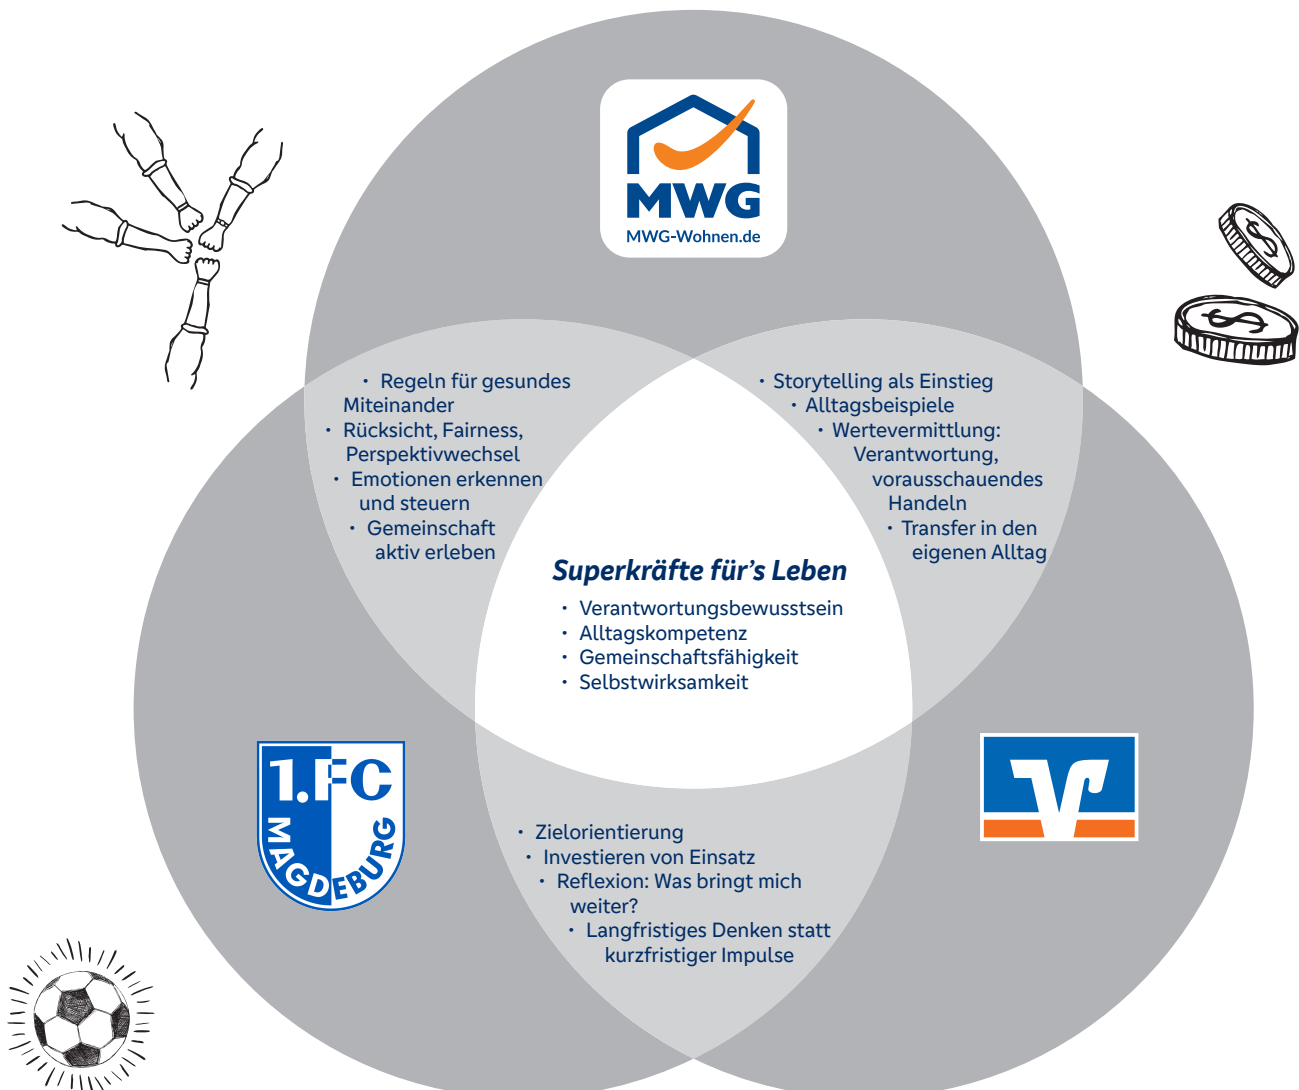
MWG
MWG-Wohnen.de

• Regeln für gesundes Miteinander
• Rücksicht, Fairness, Perspektivwechsel
• Emotionen erkennen und steuern
• Gemeinschaft aktiv erleben

• Storytelling als Einstieg
• Alltagsbeispiele
• Wertevermittlung: Verantwortung, vorausschauendes Handeln
• Transfer in den eigenen Alltag

Superkräfte für's Leben
• Verantwortungsbewusstsein
• Alltagskompetenz
• Gemeinschaftsfähigkeit
• Selbstwirksamkeit

1.FC MAGDEBURG

• Zielorientierung
• Investieren von Einsatz
• Reflexion: Was bringt mich weiter?
• Langfristiges Denken statt kurzfristiger Impulse